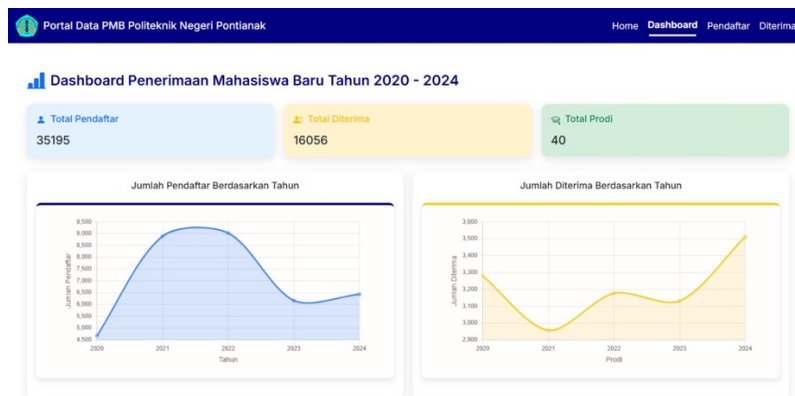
Portal Data PMB Politeknik Negeri Pontianak

Home Dashboard Pendaftar Diterima

Dashboard Penerimaan Mahasiswa Baru Tahun 2020 - 2024

Total Pendaftar
35195

Total Diterima
16056

Total Prodi
40

Jumlah Pendaftar Berdasarkan Tahun

9,500
9,000
8,500
8,000
7,500
7,000
6,500
6,000
5,500
5,000
4,500

Jumlah Pendaftar

2020 2021 2022 2023 2024

Tahun

Jumlah Diterima Berdasarkan Tahun

3,600
3,500
3,400
3,300
3,200
3,100
3,000
2,900

Jumlah Diterima

2020 2021 2022 2023 2024

Prodi